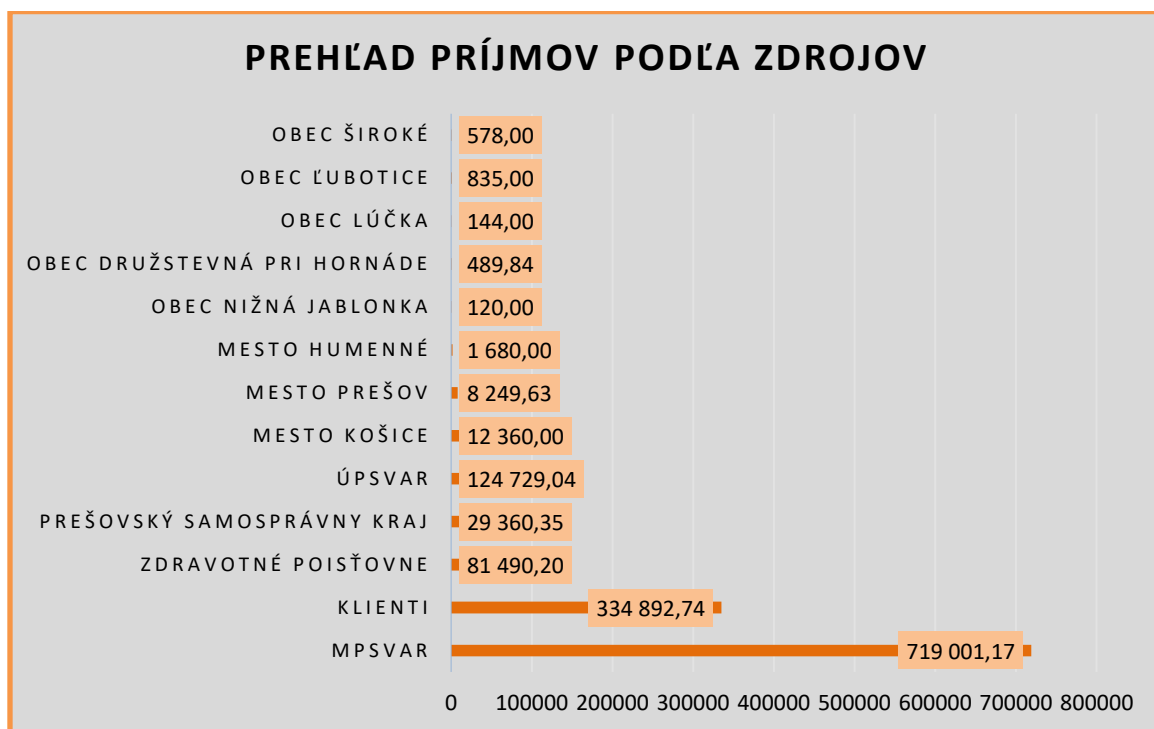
PREHĽAD PRÍJMOV PODĽA ZDROJOV

OBEC ŠIROKÉ 578,00
OBEC ĽUBOTICE 835,00
OBEC LÚČKA 144,00
OBEC DRUŽSTEVNÁ PRI HORNÁDE 489,84
OBEC NIŽNÁ JABLONKA 120,00
MESTO HUMENNÉ 1 680,00
MESTO PREŠOV 8 249,63
MESTO KOŠICE 12 360,00
ÚPSVAR 124 729,04
PREŠOVSKÝ SAMOSPRÁVNY KRAJ 29 360,35
ZDRAVOTNÉ POISŤOVNE 81 490,20
KLIENTI 334 892,74
MPSVAR 719 001,17

0 100000 200000 300000 400000 500000 600000 700000 800000